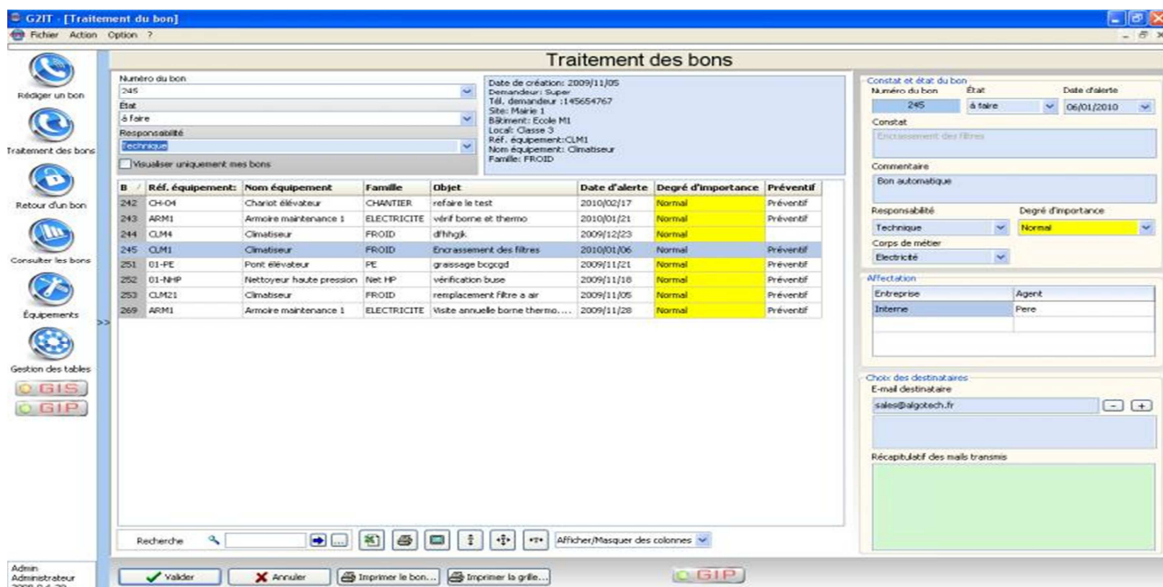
G2IT - [Traitement du bon]
Fichier Action Option ?

Rédiger un bon
Traitement des bons
Retour d'un bon
Consulter les bons
Équipements
Gestion des tables
GIS
GIP

Traitement des bons

Numéro du bon
245
État
à faire
Responsabilité
Technique
Visualiser uniquement mes bons

Date de création: 2009/11/05
Demandeur: Super
Tél. demandeur :145654767
Site: Mairie 1
Bâtiment: Ecole M1
Local: Classe 3
Réf. équipement:CLM1
Nom équipement: Climatiseur
Famille: FROID

| B | Réf. équipement: | Nom équipement | Famille | Objet | Date d'alerte | Degré d'importance | Préventif |
|---|---|---|---|---|---|---|---|
| 242 | CH-04 | Chariot élévateur | CHANTIER | refaire le test | 2010/02/17 | Normal | Préventif |
| 243 | ARM1 | Armoire maintenance 1 | ELECTRICITE | vérif borne et thermo | 2010/01/21 | Normal | Préventif |
| 244 | CLM4 | Climatiseur | FROID | dfhhgjk | 2009/12/23 | Normal | |
| 245 | CLM1 | Climatiseur | FROID | Encrassement des filtres | 2010/01/06 | Normal | Préventif |
| 251 | 01-PE | Pont élévateur | PE | graissage bcgcgd | 2009/11/21 | Normal | Préventif |
| 252 | 01-NHP | Nettoyeur haute pression | Net HP | vérification buse | 2009/11/18 | Normal | Préventif |
| 253 | CLM21 | Climatiseur | FROID | remplacement filtre a air | 2009/11/05 | Normal | Préventif |
| 269 | ARM1 | Armoire maintenance 1 | ELECTRICITE | Visite annuelle borne thermo.... | 2009/11/28 | Normal | Préventif |

Recherche
Afficher/Masquer des colonnes

Constat et état du bon
Numéro du bon État Date d'alerte
245 à faire 06/01/2010
Constat
Encrassement des filtres
Commentaire
Bon automatique
Responsabilité Degré d'importance
Technique Normal
Corps de métier
Electricité

Affectation
| Entreprise | Agent |
|---|---|
| Interne | Pere |

Choix des destinataires
E-mail destinataire
sales@algotech.fr
Récapitulatif des mails transmis

Admin
Administrateur
Valider Annuler Imprimer le bon... Imprimer la grille... GIP